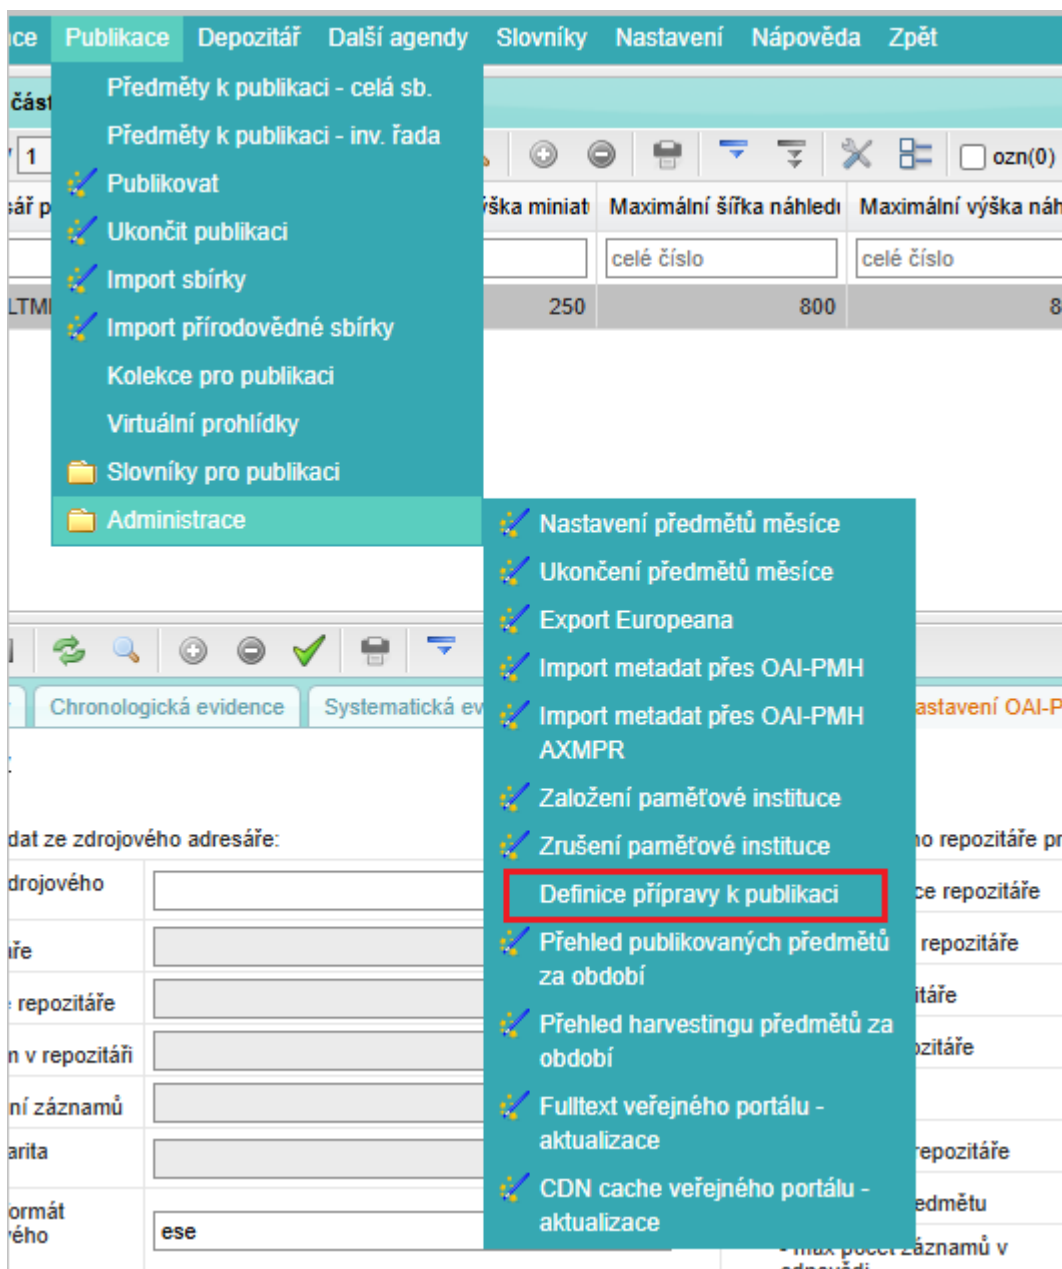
ce Publikace Depozitář Další agendy Slovníky Nastavení Nápověda Zpět

část

1

ozn(0)

ář p

ška miniat Maximální šířka náhledu Maximální výška náh

celé číslo celé číslo

LTMI 250 800 8

Předměty k publikaci - celá sb.
Předměty k publikaci - inv. řada
Publikovat
Ukončit publikaci
Import sbírky
Import přírodovědné sbírky
Kolekce pro publikaci
Virtuální prohlídky
Slovníky pro publikaci
Administrace

Nastavení předmětů měsíce
Ukončení předmětů měsíce
Export Europeana
Import metadat přes OAI-PMH
Import metadat přes OAI-PMH AXMPR
Založení paměťové instituce
Zrušení paměťové instituce
Definice přípravy k publikaci
Přehled publikovaných předmětů za období
Přehled harvestingu předmětů za období
Fulltext veřejného portálu - aktualizace
CDN cache veřejného portálu - aktualizace

Chronologická evidence Systematická ev astavení OAI-P

dat ze zdrojového adresáře:
drojového
iře
repozitáře
n v repozitáři
ní záznamů
arita
ormát
ého
ese

o repozitáře pr
ce repozitáře
repozitáře
itáře
zitáře
repozitáře
edmětu
max počet záznamů v
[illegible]